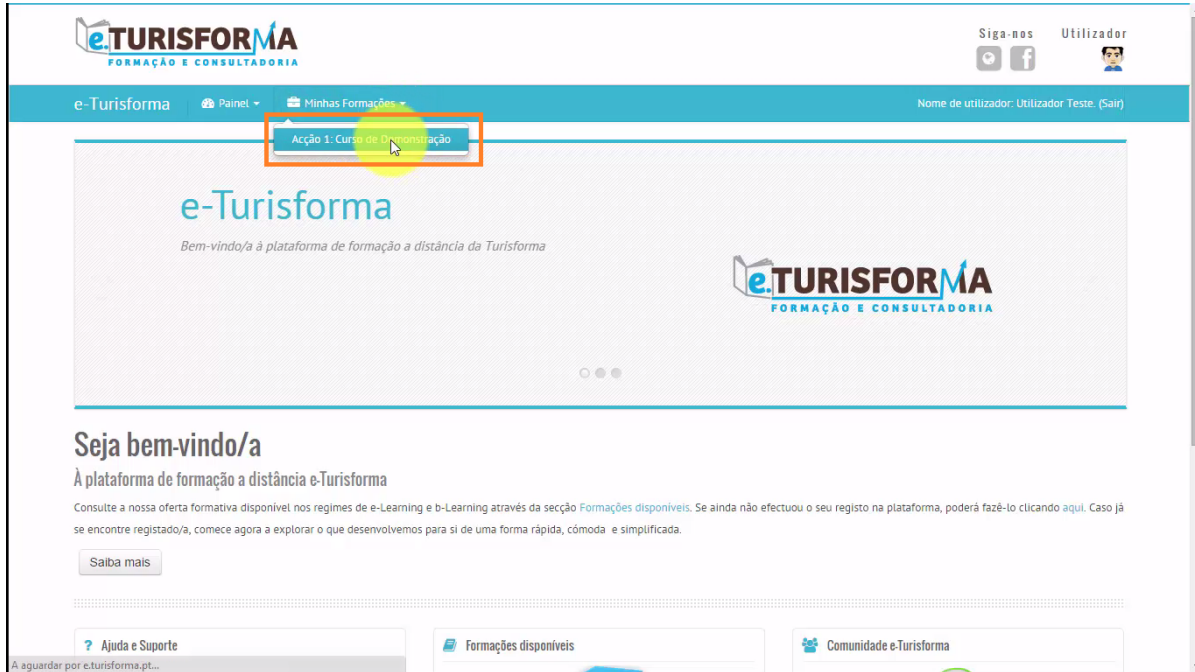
e.TURISFORMA
FORMAÇÃO E CONSULTADORIA

Siga-nos Utilizador

e-Turisforma Painel Minhas Formações

Nome de utilizador: Utilizador Teste. (Sair)

Acção 1: Curso de Demonstração

e-Turisforma

Bem-vindo/a à plataforma de formação a distância da Turisforma

e.TURISFORMA
FORMAÇÃO E CONSULTADORIA

Seja bem-vindo/a

À plataforma de formação a distância e-Turisforma

Consulte a nossa oferta formativa disponível nos regimes de e-Learning e b-Learning através da secção Formações disponíveis. Se ainda não efectuou o seu registo na plataforma, poderá fazê-lo clicando aqui. Caso já se encontre registado/a, comece agora a explorar o que desenvolvemos para si de uma forma rápida, cómoda e simplificada.

Saiba mais

Ajuda e Suporte

Formações disponíveis

Comunidade e-Turisforma

A aguardar por e.turisforma.pt...